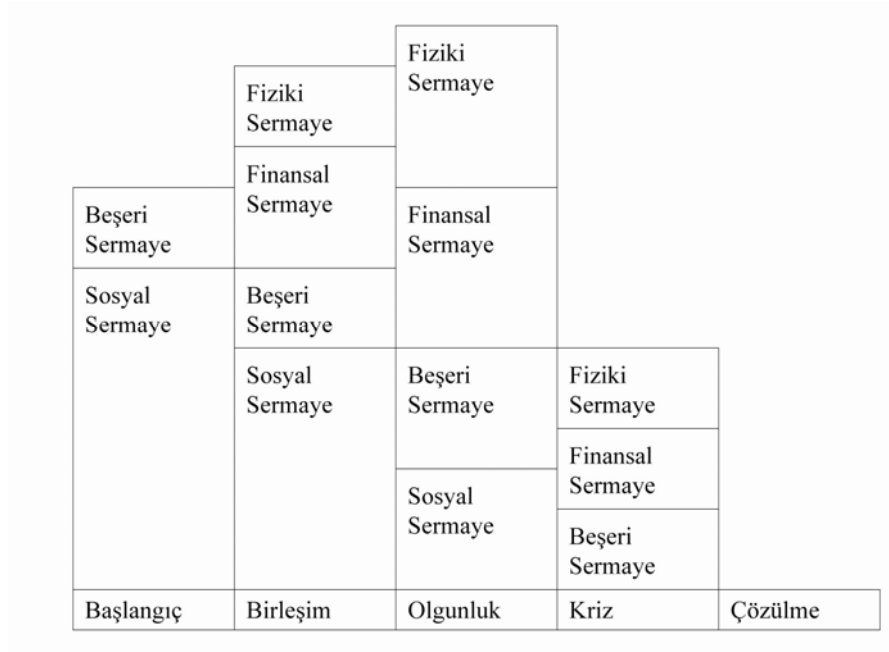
| Başlangıç | Birleşim | Olgunluk | Kriz | Çözülme |
|---|---|---|---|---|
| | | Fiziki Sermaye | | |
| | Fiziki Sermaye | | | |
| | Finansal Sermaye | | | |
| Beşeri Sermaye | | Finansal Sermaye | | |
| Sosyal Sermaye | Beşeri Sermaye | | | |
| | Sosyal Sermaye | Beşeri Sermaye | Fiziki Sermaye | |
| | | | Finansal Sermaye | |
| | | Sosyal Sermaye | Beşeri Sermaye | |